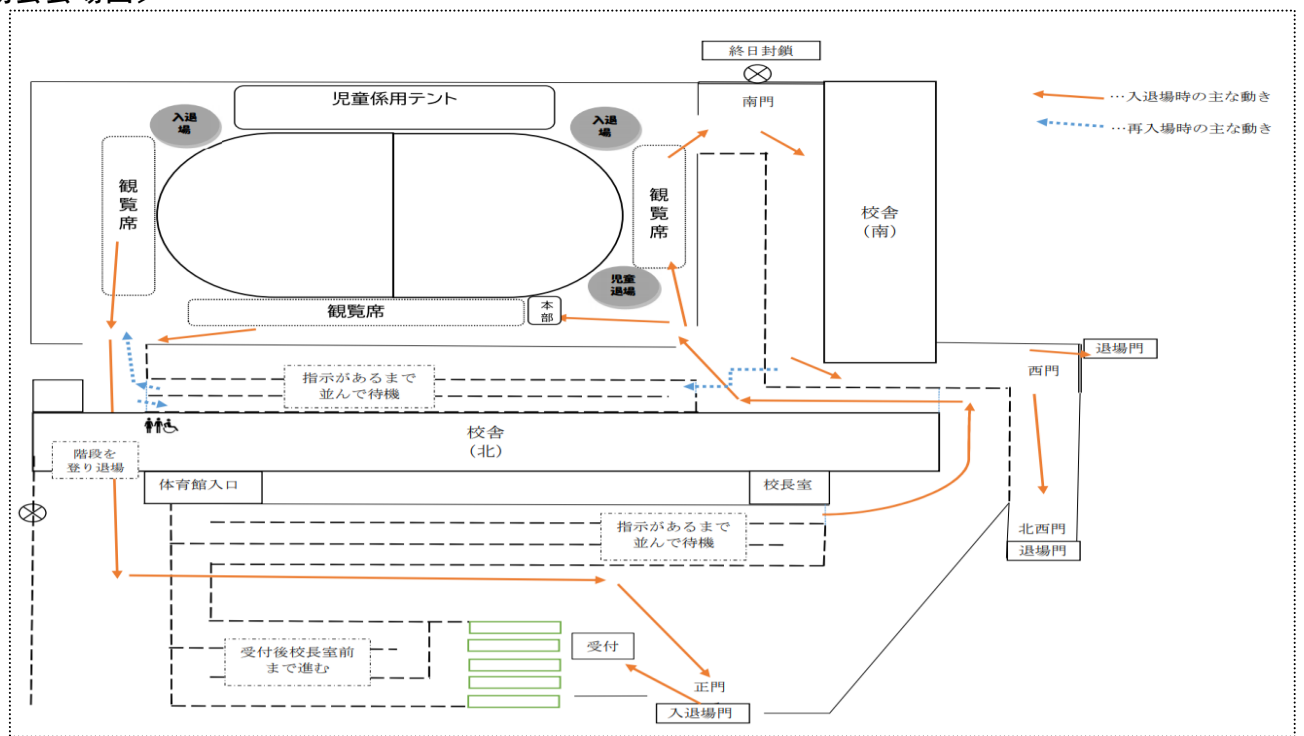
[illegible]

終日封鎖

南門

…入退場時の主な動き

…再入場時の主な動き

児童係用テント

入退場

入退場

観覧席

観覧席

校舎
(南)

児童退場

観覧席

本部

退場門

西門

指示があるまで
並んで待機

校舎
(北)

階段を
登り退場

体育館入口

校長室

指示があるまで
並んで待機

北西門

退場門

受付

受付後校長室前
まで進む

正門

入退場門